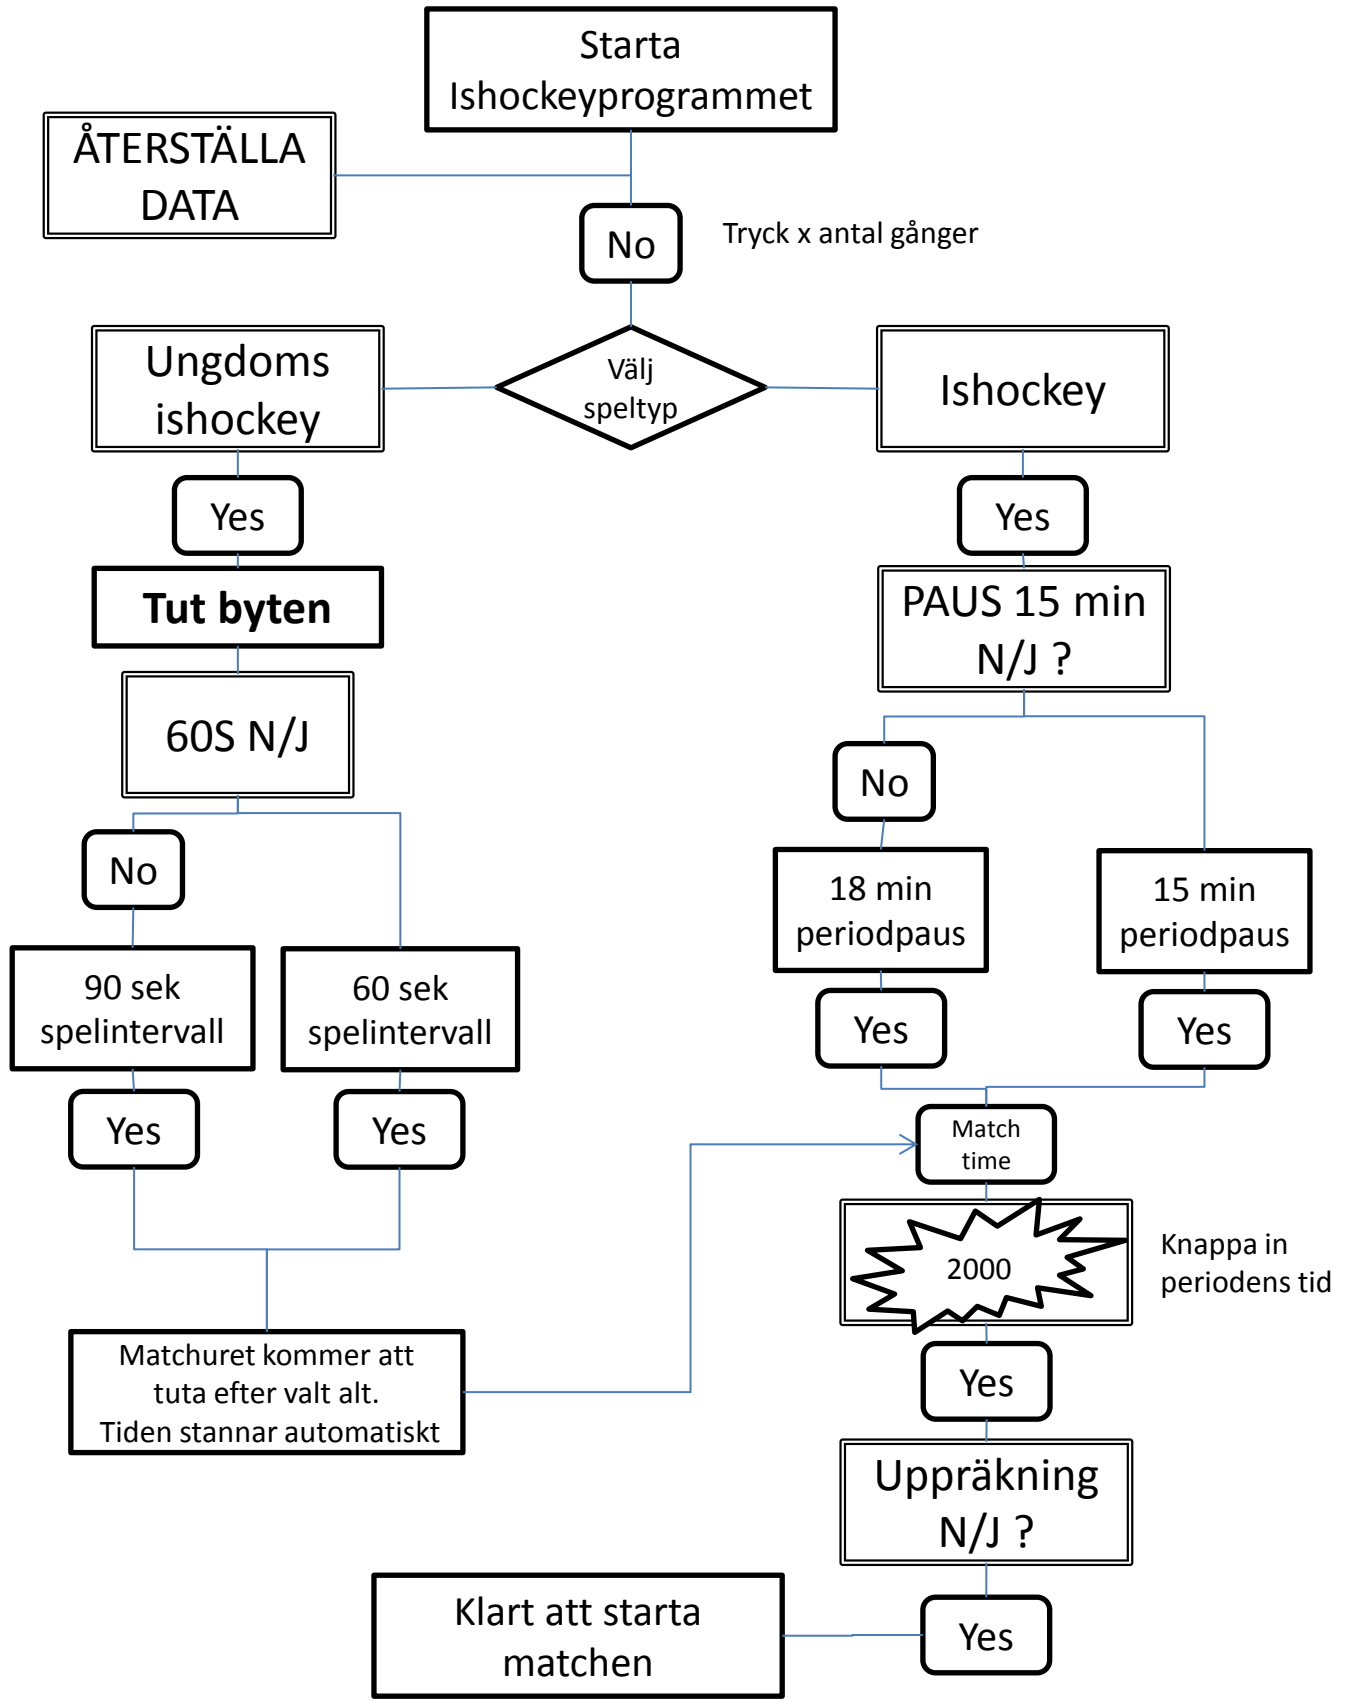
Starta Ishockeyprogrammet

ÅTERSTÄLLA DATA

No

Tryck x antal gånger

Ungdoms ishockey

Välj speltyp

Ishockey

Yes

Yes

Tut byten

PAUS 15 min N/J ?

60S N/J

No

No

18 min periodpaus

15 min periodpaus

90 sek spelintervall

60 sek spelintervall

Yes

Yes

Yes

Yes

Match time

2000

Knappa in periodens tid

Matchuret kommer att tuta efter valt alt. Tiden stannar automatiskt

Yes

Uppräkning N/J ?

Klart att starta matchen

Yes